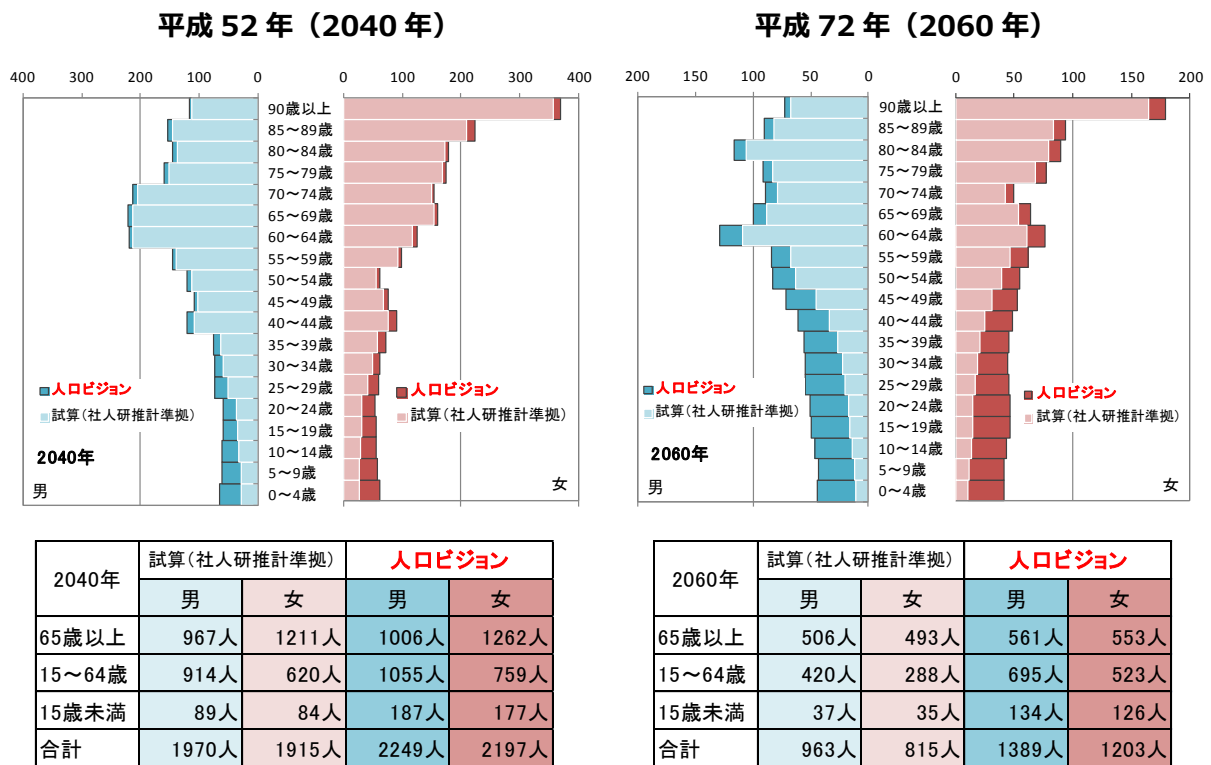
平成 52 年（2040 年）

400 300 200 100 0
0 100 200 300 400

90歳以上
85～89歳
80～84歳
75～79歳
70～74歳
65～69歳
60～64歳
55～59歳
50～54歳
45～49歳
40～44歳
35～39歳
30～34歳
25～29歳
20～24歳
15～19歳
10～14歳
5～9歳
0～4歳

人口ビジョン
試算（社人研推計準拠）
2040年
男

人口ビジョン
試算（社人研推計準拠）
女

平成 72 年（2060 年）

200 150 100 50 0
0 50 100 150 200

90歳以上
85～89歳
80～84歳
75～79歳
70～74歳
65～69歳
60～64歳
55～59歳
50～54歳
45～49歳
40～44歳
35～39歳
30～34歳
25～29歳
20～24歳
15～19歳
10～14歳
5～9歳
0～4歳

人口ビジョン
試算（社人研推計準拠）
2060年
男

人口ビジョン
試算（社人研推計準拠）
女

| 2040年 | 試算（社人研推計準拠） | | 人口ビジョン | |
|---|---|---|---|---|
| | 男 | 女 | 男 | 女 |
| 65歳以上 | 967人 | 1211人 | 1006人 | 1262人 |
| 15～64歳 | 914人 | 620人 | 1055人 | 759人 |
| 15歳未満 | 89人 | 84人 | 187人 | 177人 |
| 合計 | 1970人 | 1915人 | 2249人 | 2197人 |

| 2060年 | 試算（社人研推計準拠） | | 人口ビジョン | |
|---|---|---|---|---|
| | 男 | 女 | 男 | 女 |
| 65歳以上 | 506人 | 493人 | 561人 | 553人 |
| 15～64歳 | 420人 | 288人 | 695人 | 523人 |
| 15歳未満 | 37人 | 35人 | 134人 | 126人 |
| 合計 | 963人 | 815人 | 1389人 | 1203人 |